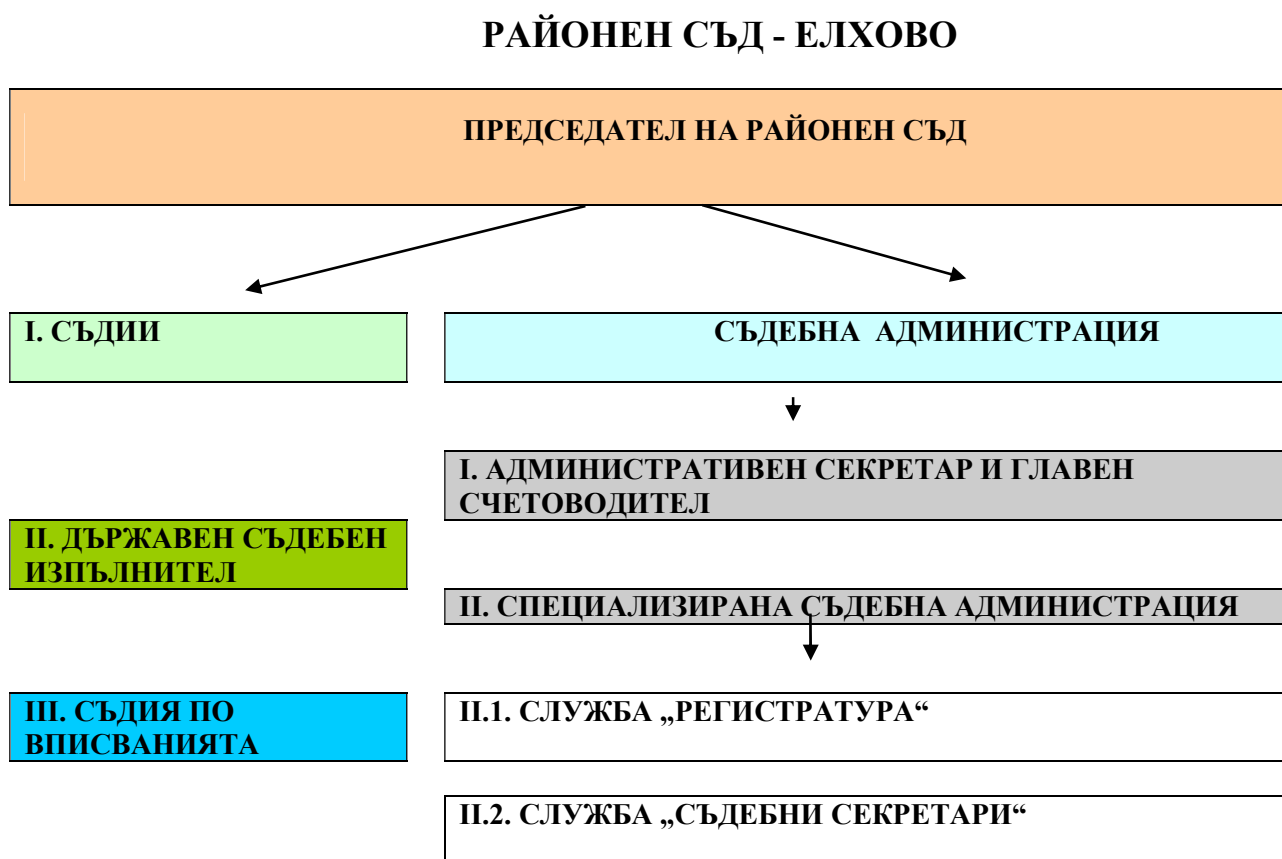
РАЙОНЕН СЪД - ЕЛХОВО

ПРЕДСЕДАТЕЛ НА РАЙОНЕН СЪД

I. СЪДИИ

СЪДЕБНА АДМИНИСТРАЦИЯ

I. АДМИНИСТРАТИВЕН СЕКРЕТАР И ГЛАВЕН СЧЕТОВОДИТЕЛ

II. ДЪРЖАВЕН СЪДЕБЕН ИЗПЪЛНИТЕЛ

II. СПЕЦИАЛИЗИРАНА СЪДЕБНА АДМИНИСТРАЦИЯ

III. СЪДИЯ ПО ВПИСВАНИЯТА

II.1. СЛУЖБА „РЕГИСТРАТУРА“

II.2. СЛУЖБА „СЪДЕБНИ СЕКРЕТАРИ“